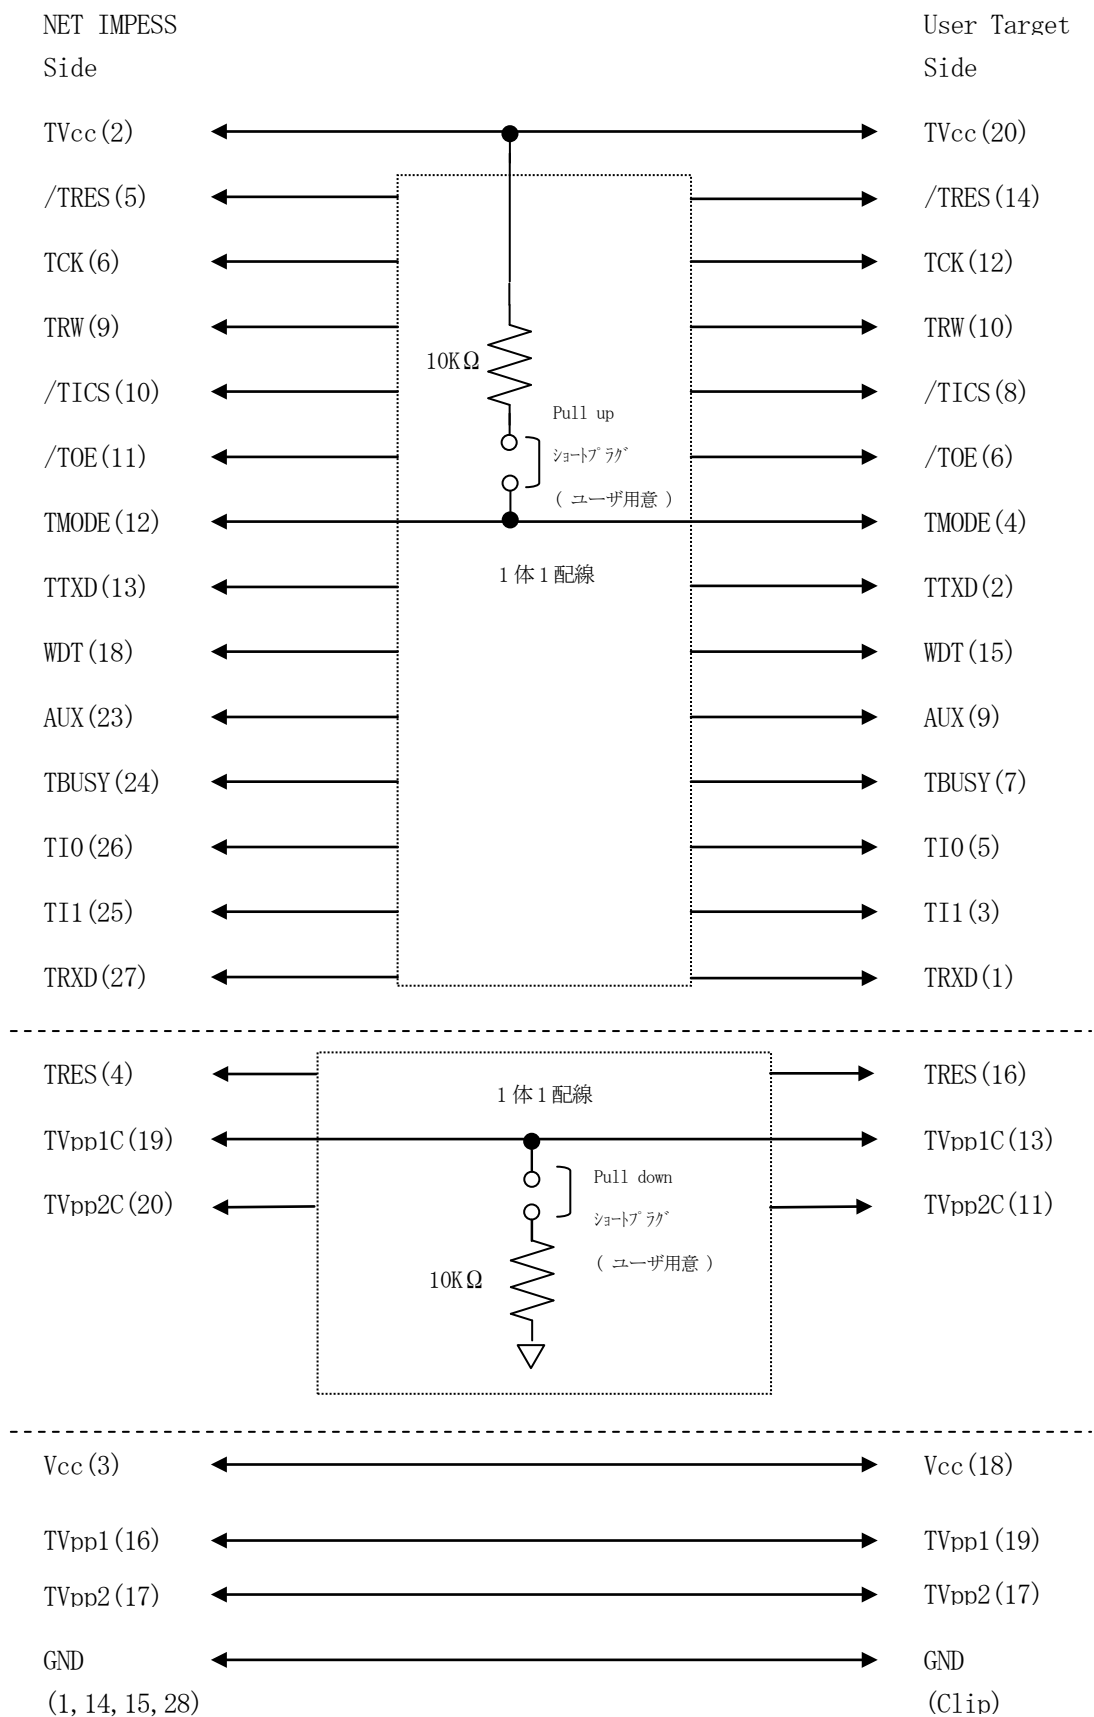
NET IMPESS Side

User Target Side

TVcc(2)

TVcc(20)

/TRES(5)

/TRES(14)

TCK(6)

TCK(12)

TRW(9)

TRW(10)

10KΩ

/TICS(10)

/TICS(8)

Pull up

/TOE(11)

ｼｮｰﾄﾌﾟﾗｸﾞ

/TOE(6)

( ユーザ用意 )

TMODE(12)

TMODE(4)

1体1配線

TTXD(13)

TTXD(2)

WDT(18)

WDT(15)

AUX(23)

AUX(9)

TBUSY(24)

TBUSY(7)

TI0(26)

TI0(5)

TI1(25)

TI1(3)

TRXD(27)

TRXD(1)

TRES(4)

1体1配線

TRES(16)

TVpp1C(19)

TVpp1C(13)

Pull down

TVpp2C(20)

TVpp2C(11)

ｼｮｰﾄﾌﾟﾗｸﾞ

( ユーザ用意 )

10KΩ

Vcc(3)

Vcc(18)

TVpp1(16)

TVpp1(19)

TVpp2(17)

TVpp2(17)

GND (1,14,15,28)

GND (Clip)